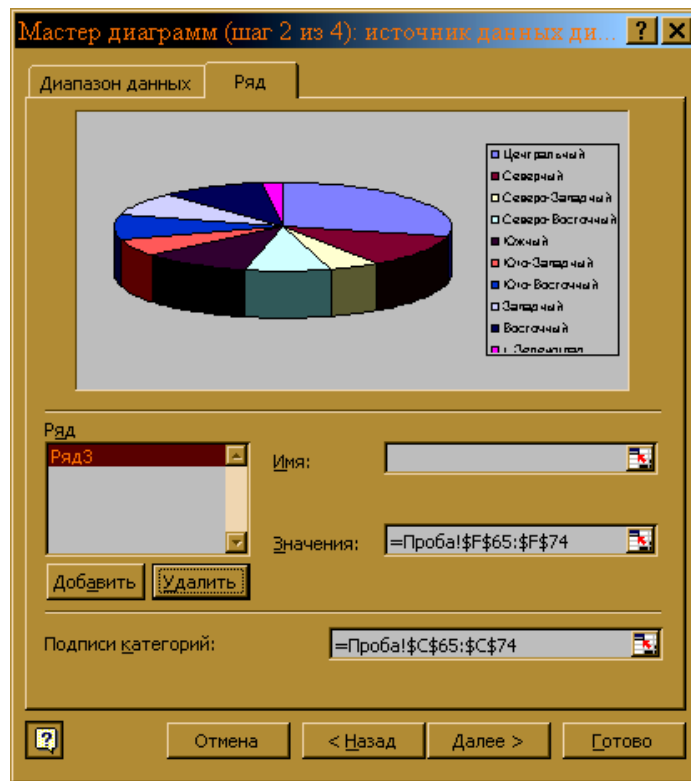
Мастер диаграмм (шаг 2 из 4): источник данных ди...

? X

Диапазон данных | Ряд

Центральный
Северный
Северо-Западный
Северо-Восточный
Южный
Юго-Западный
Юго-Восточный
Западный
Восточный
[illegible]

Ряд

Ряд3

Имя:

Значения: =Проба!$F$65:$F$74

Добавить  Удалить

Подписи категорий: =Проба!$C$65:$C$74

?

Отмена  < Назад  Далее >  Готово